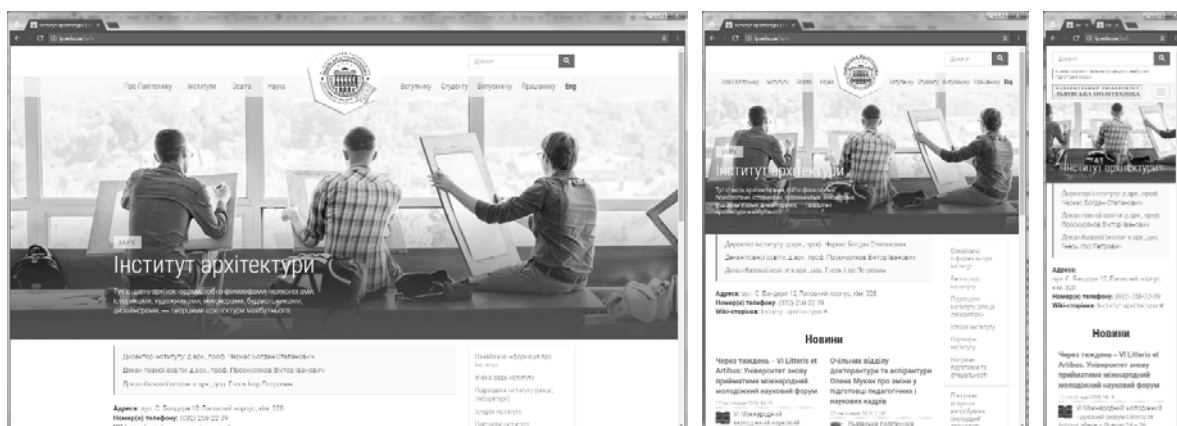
Інститут архітектури

Пошук

Про Політехніку Інститути Освіта Наука Вступнику Студенту Випускнику Працівнику Eng

ІАРХ

Інститут архітектури

Тут вчаться архітектори, щоб стати філософами, психологами, екологами, художниками, менеджерами, будівельниками, дизайнерами, — творцями споруд майбутнього.

Директор інституту: д.арх., проф. Черкес Богдан Степанович
Декан повної освіти: д.арх., проф. Проскуряков Віктор Іванович
Декан базової освіти: к.арх., доц. Гнесь Ігор Петрович

Адреса: вул. С. Бандери 12, Головний корпус, кім. 328
Номер(и) телефону: (032) 258-22-39
Wiki-сторінка: Інститут архітектури

Загальна інформація про інститут
Вчена рада інституту
Підрозділи інституту (кафедри, лабораторії)
Історія інституту
Партнери інституту
Напрями підготовки та спеціальності

Новини

Через тиждень – VI Litteris et Artibus: Університет знову прийматиме міжнародний молодіжний науковий форум

Очільник відділу докторантури та аспірантури Олена Мукан про зміни у підготовці педагогічних і наукових кадрів

VI Міжнародний молодіжний науковий форум

НАЦІОНАЛЬНИЙ УНІВЕРСИТЕТ ЛЬВІВСЬКА ПОЛІТЕХНІКА